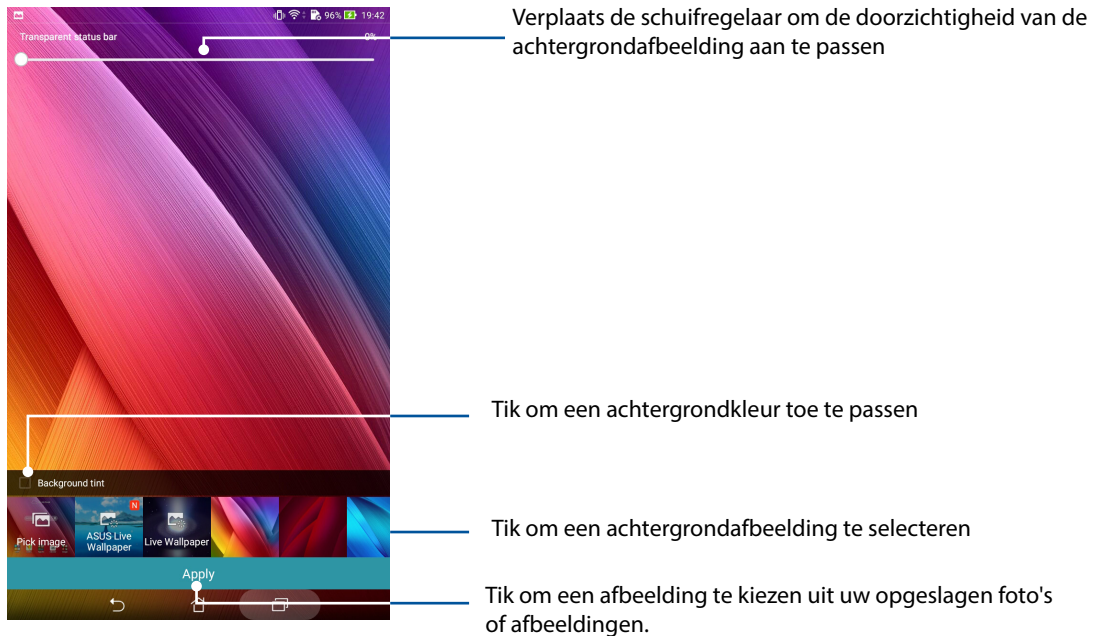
96% 19:42

Transparent status bar

0%

Background tint

Pick image

N

ASUS Live Wallpaper

Live Wallpaper

Apply

Verplaats de schuifregelaar om de doorzichtigheid van de achtergrondafbeelding aan te passen

Tik om een achtergrondkleur toe te passen

Tik om een achtergrondafbeelding te selecteren

Tik om een afbeelding te kiezen uit uw opgeslagen foto's of afbeeldingen.